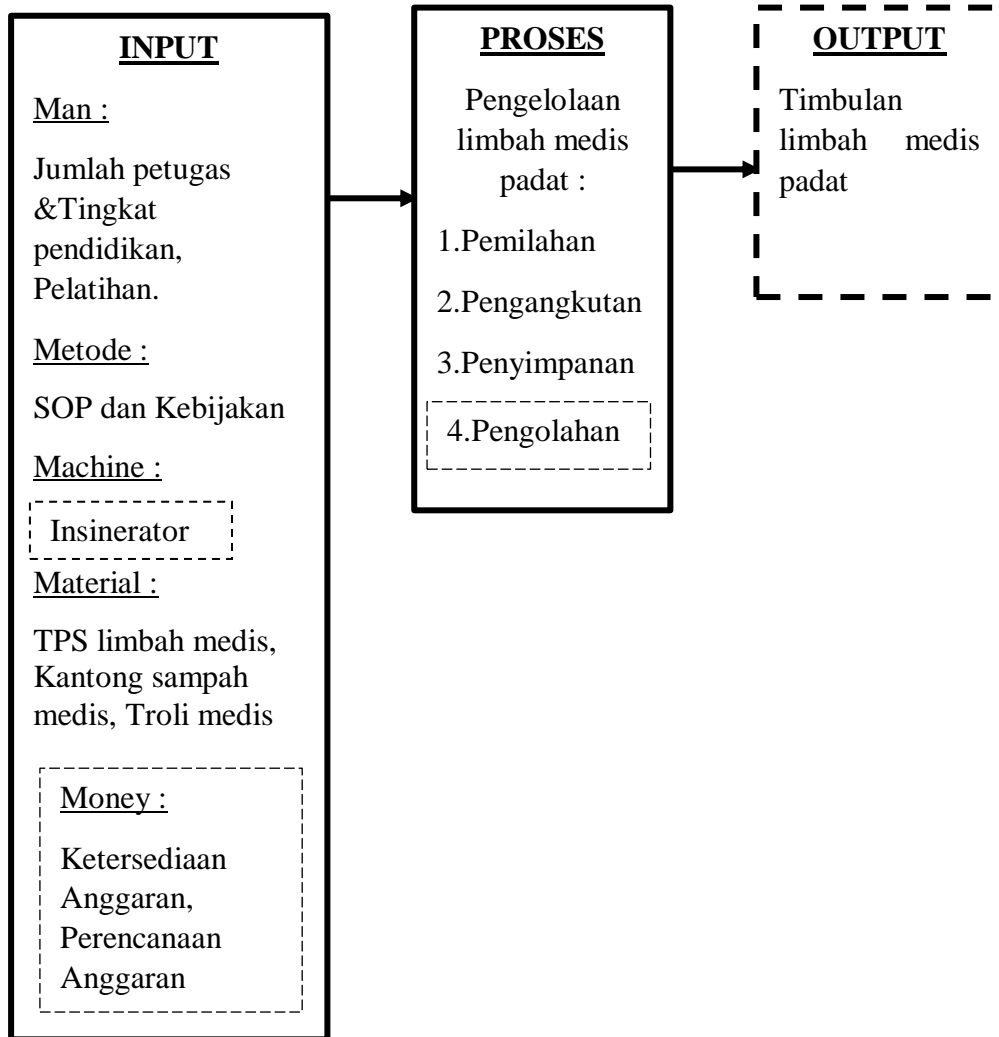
INPUT

Man :

Jumlah petugas &Tingkat pendidikan, Pelatihan.

Metode :

SOP dan Kebijakan

Machine :

Insinerator

Material :

TPS limbah medis, Kantong sampah medis, Troli medis

Money :

Ketersediaan Anggaran, Perencanaan Anggaran

PROSES

Pengelolaan limbah medis padat :

1.Pemilahan

2.Pengangkutan

3.Penyimpanan

4.Pengolahan

OUTPUT

Timbulan limbah medis padat